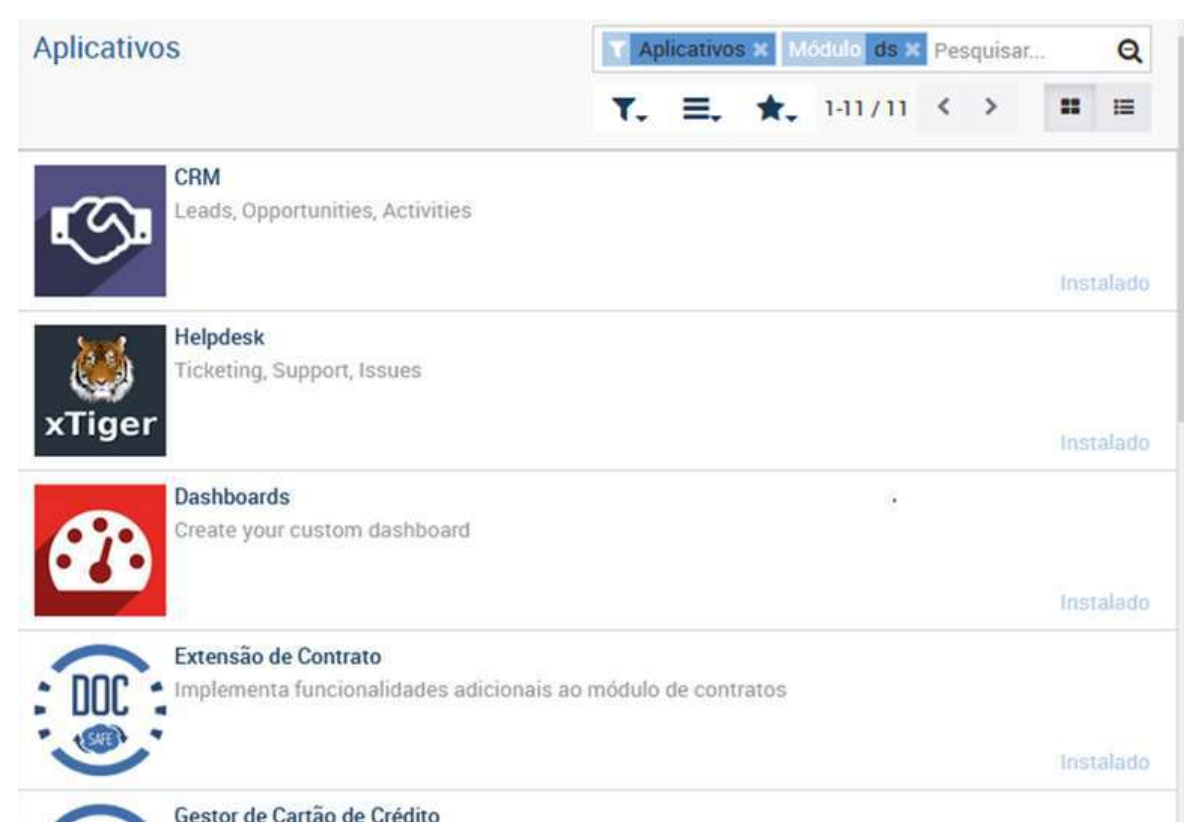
Aplicativos

Aplicativos × Módulo ds × Pesquisar...

1-11 / 11

CRM
Leads, Opportunities, Activities
Instalado

xTiger
Helpdesk
Ticketing, Support, Issues
Instalado

Dashboards
Create your custom dashboard
Instalado

DOC SAFE
Extensão de Contrato
Implementa funcionalidades adicionais ao módulo de contratos
Instalado

Gestor de Cartão de Crédito